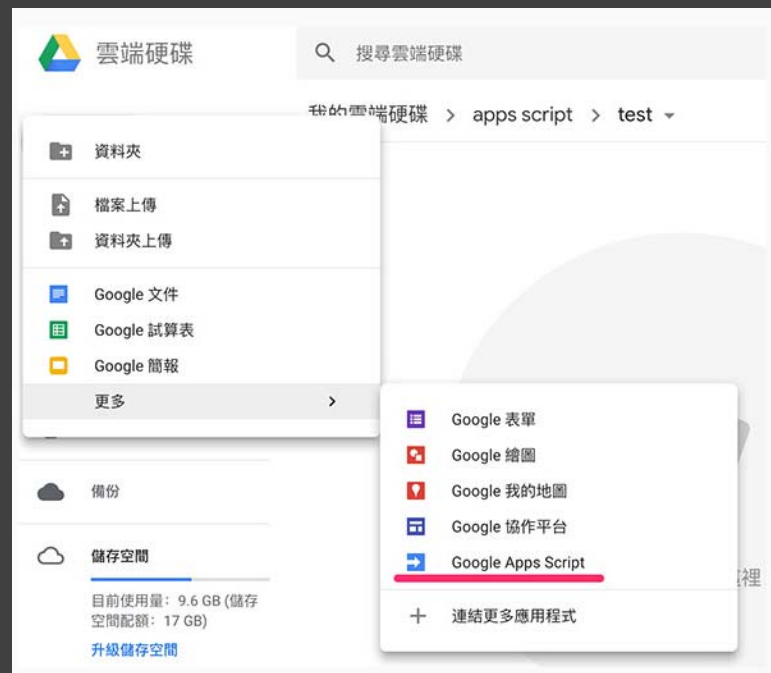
雲端硬碟

搜尋雲端硬碟

我的雲端硬碟 > apps script > test

資料夾

檔案上傳

資料夾上傳

Google 文件

Google 試算表

Google 簡報

更多 >

Google 表單

Google 繪圖

Google 我的地圖

Google 協作平台

Google Apps Script

連結更多應用程式

備份

儲存空間

目前使用量：9.6 GB (儲存空間配額：17 GB)

升級儲存空間

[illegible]裡